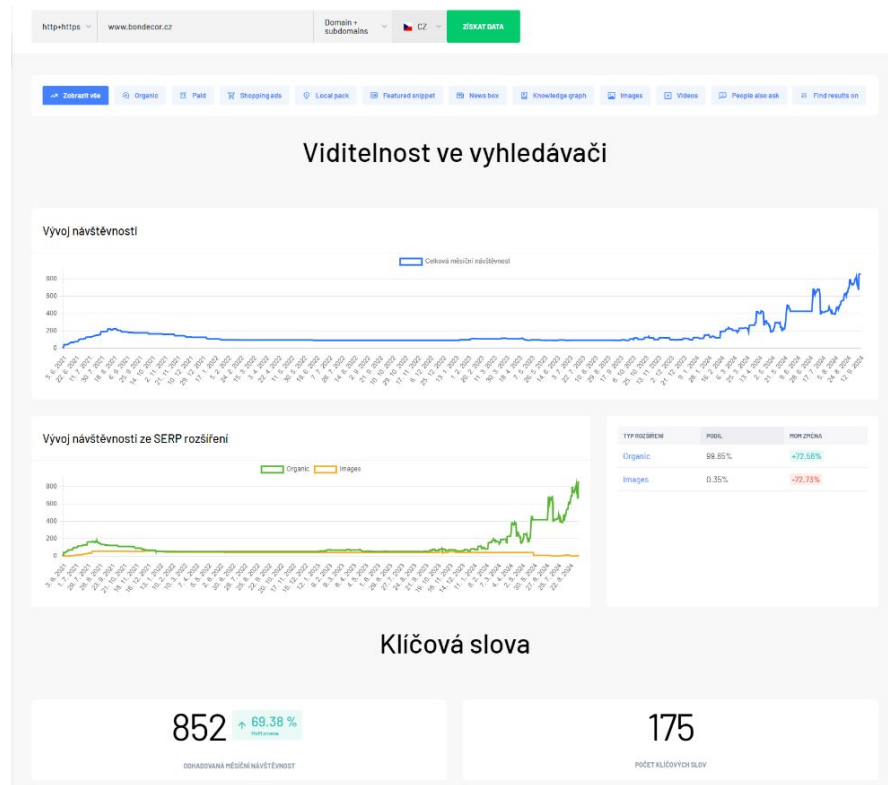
http+https www.bondecor.cz Domain + subdomains CZ ZÍSKAT DATA

Zobrazit vše Organic Paid Shopping ads Local pack Featured snippet News box Knowledge graph Images Videos People also ask Find results on

Viditelnost ve vyhledávači

Vývoj návštěvností

Celková měsíční návštěvnost

800
600
400
200
0

Vývoj návštěvností ze SERP rozšíření

Organic Images

800
600
400
200
0

| TYP ROZŠÍŘENÍ | PODÍL | MOM ZMĚNA |
|---|---|---|
| Organic | 99.65% | +72.56% |
| Images | 0.35% | -72.73% |

Klíčová slova

852 ↑ 69.38 % MoM změna
ODHADOVANÁ MĚSÍČNÍ NÁVŠTĚVNOST

175
POČET KLÍČOVÝCH SLOV